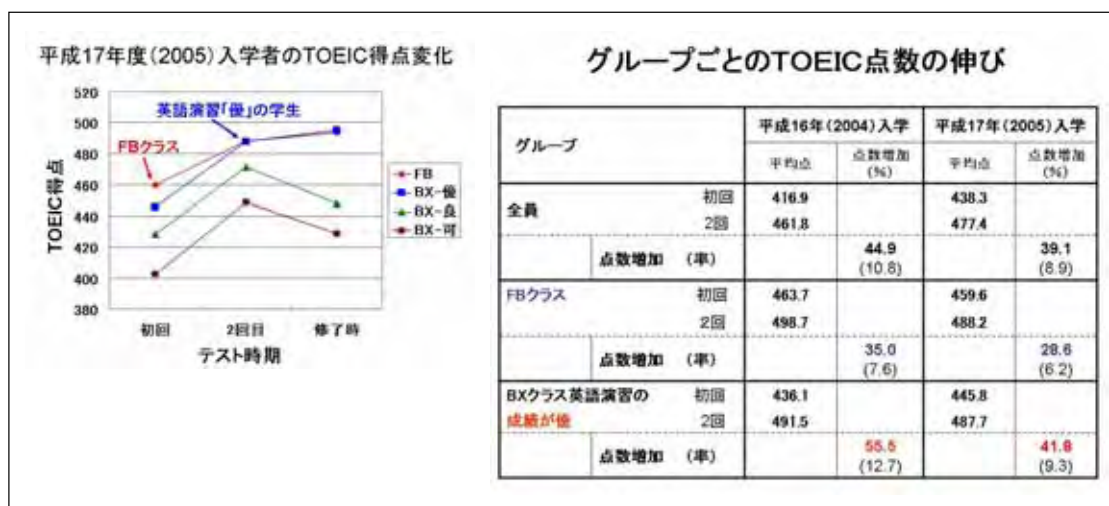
平成17年度(2005)入学者のTOEIC得点変化

TOEIC得点

520
500
480
460
440
420
400
380

英語演習「優」の学生

FBクラス

FB
BX-優
BX-良
BX-可

初回
2回目
修了時

テスト時期

グループごとのTOEIC点数の伸び

| グループ | | | 平成16年(2004)入学 平均点 | 平成16年(2004)入学 点数増加(%) | 平成17年(2005)入学 平均点 | 平成17年(2005)入学 点数増加(%) |
|---|---|---|---|---|---|---|
| 全員 | | 初回 | 416.9 | | 438.3 | |
| | | 2回 | 461.8 | | 477.4 | |
| | 点数増加 | (率) | | 44.9 (10.8) | | 39.1 (8.9) |
| FBクラス | | 初回 | 463.7 | | 459.6 | |
| | | 2回 | 498.7 | | 488.2 | |
| | 点数増加 | (率) | | 35.0 (7.6) | | 28.6 (6.2) |
| BXクラス英語演習の | | 初回 | 436.1 | | 445.8 | |
| 成績が優 | | 2回 | 491.5 | | 487.7 | |
| | 点数増加 | (率) | | 55.5 (12.7) | | 41.8 (9.3) |